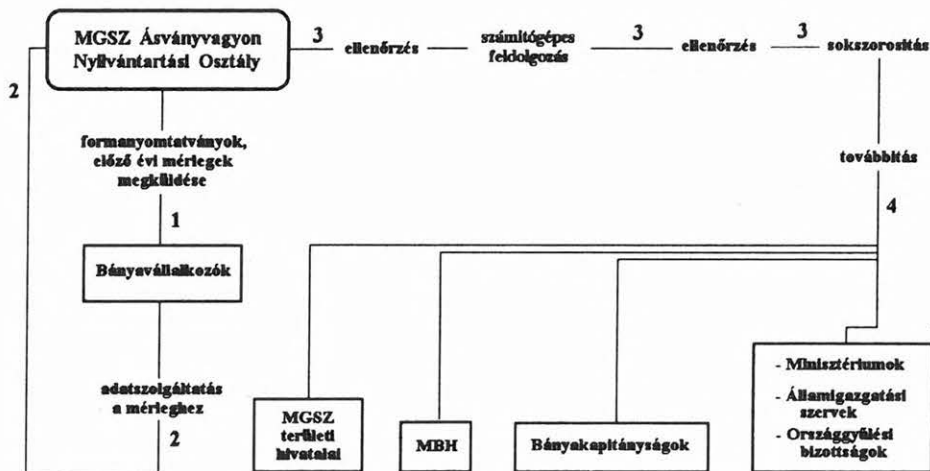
MGSZ Ásványvagyon Nyilvántartási Osztály

3 ellenőrzés — számítógépes feldolgozás — 3 ellenőrzés — 3 sokszorosítás

2

formanyomtatványok, előző évi mérlegek megküldése

1

Bányavállalkozók

adatszolgáltatás a mérleghez

2

továbbítás

4

MGSZ területi hivatalai

MBH

Bányakapitányságok

- Minisztériumok
- Államigazgatási szervek
- Országgyűlési bizottságok